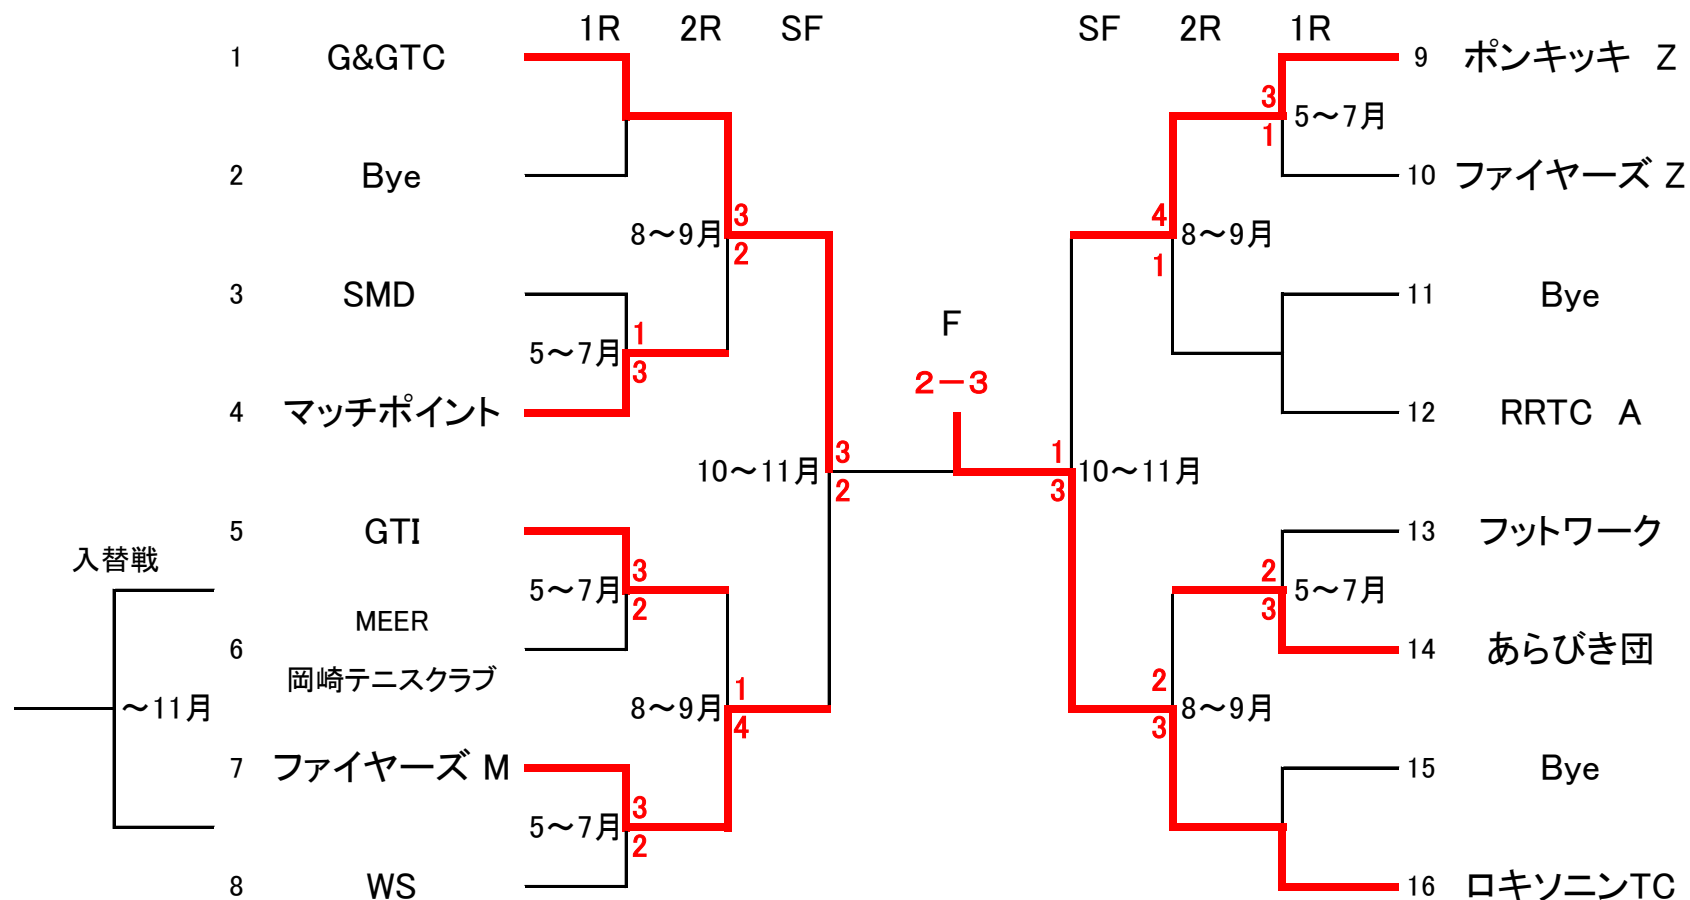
1R 2R SF

SF 2R 1R

1 G&GTC

2 Bye

3 SMD

4 マッチポイント

5 GTI

6 MEER 岡崎テニスクラブ

7 ファイヤーズ M

8 WS

入替戦

～11月

8～9月
3
2

5～7月
1
3

10～11月
3
2

5～7月
3
2

8～9月
1
4

5～7月
3
2

F
2－3

9 ポンキッキ Z

10 ファイヤーズ Z

11 Bye

12 RRTC A

13 フットワーク

14 あらびき団

15 Bye

16 ロキソニンTC

3
1
5～7月

4
1
8～9月

1
3
10～11月

2
3
5～7月

2
3
8～9月